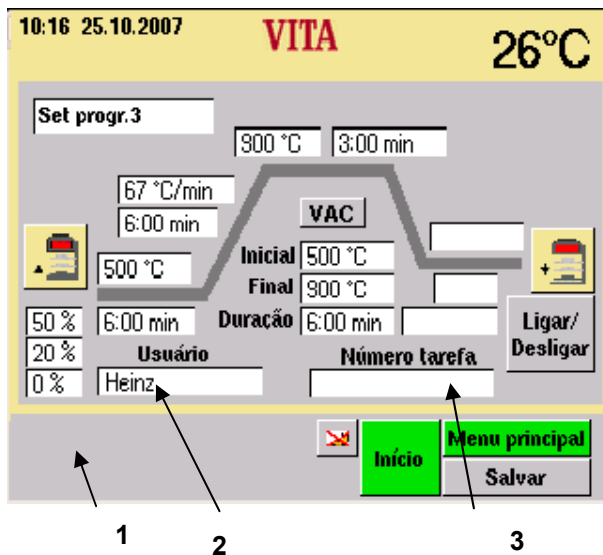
10:16 25.10.2007

VITA

26°C

Set progr.3

900 °C

3:00 min

67 °C/min

6:00 min

VAC

Inicial 500 °C

500 °C

Final 900 °C

50 %

6:00 min

Duração 6:00 min

Ligar/ Desligar

20 %

Usuário

Número tarefa

0 %

Heinz

Início

Menu principal

Salvar

1

2

3